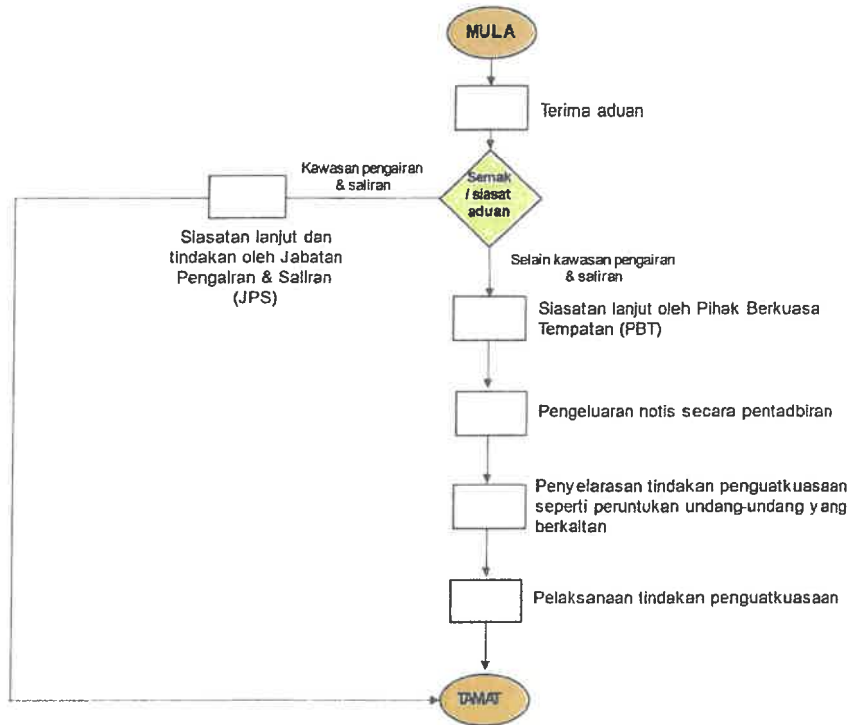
MULA

Terima aduan

Semak / siasat aduan

Kawasan pengairan & saliran

Siasatan lanjut dan tindakan oleh Jabatan Pengalran & Sallran (JPS)

Selain kawasan pengairan & saliran

Siasatan lanjut oleh Pihak Berkuasa Tempatan (PBT)

Pengeluaran notis secara pentadbiran

Penyelarasan tindakan penguatkuasaan seperti peruntukan undang-undang yang berkaitan

Pelaksanaan tindakan penguatkuasaan

TAMAT